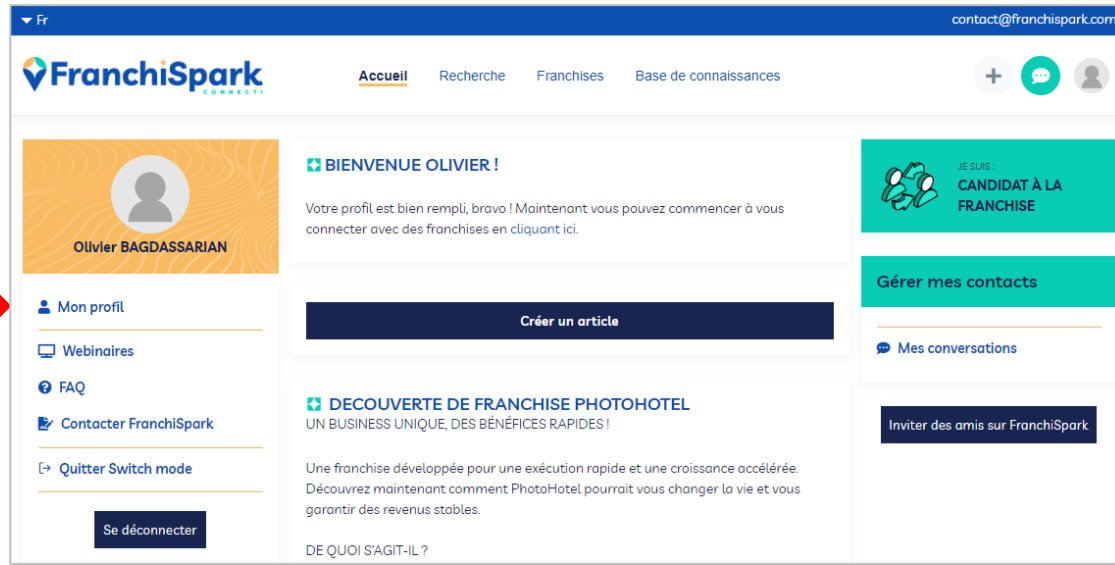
Fr

contact@franchispark.com

FranchiSpark CONNECT!

Accueil Recherche Franchises Base de connaissances

Olivier BAGDASSARIAN

Mon profil

Webinaires

FAQ

Contacter FranchiSpark

Quitter Switch mode

Se déconnecter

BIENVENUE OLIVIER !

Votre profil est bien rempli, bravo ! Maintenant vous pouvez commencer à vous connecter avec des franchises en cliquant ici.

Créer un article

DECOUVERTE DE FRANCHISE PHOTOHOTEL
UN BUSINESS UNIQUE, DES BÉNÉFICES RAPIDES !

Une franchise développée pour une exécution rapide et une croissance accélérée. Découvrez maintenant comment PhotoHotel pourrait vous changer la vie et vous garantir des revenus stables.

DE QUOI S'AGIT-IL ?

JE SUIS :
CANDIDAT À LA FRANCHISE

Gérer mes contacts

Mes conversations

Inviter des amis sur FranchiSpark